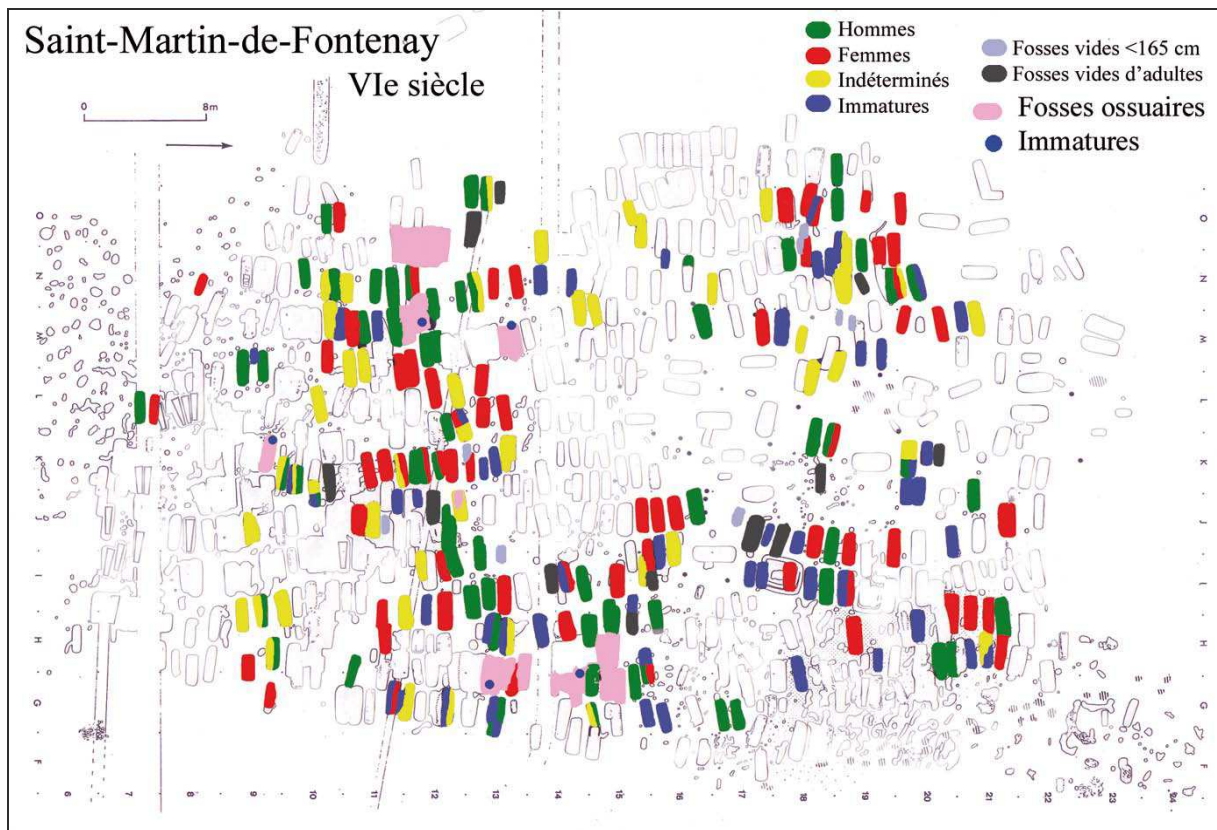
Saint-Martin-de-Fontenay
VIe siècle

Hommes
Femmes
Indéterminés
Immatures

Fosses vides <165 cm
Fosses vides d'adultes
Fosses ossuaires
Immatures

0
8m

O
N
M
L
K
J
I
H
G
F

O
N
M
L
K
J
I
H
G
F

6
7
8
9
10
11
12
13
14
15
16
17
18
19
20
21
22
23
24